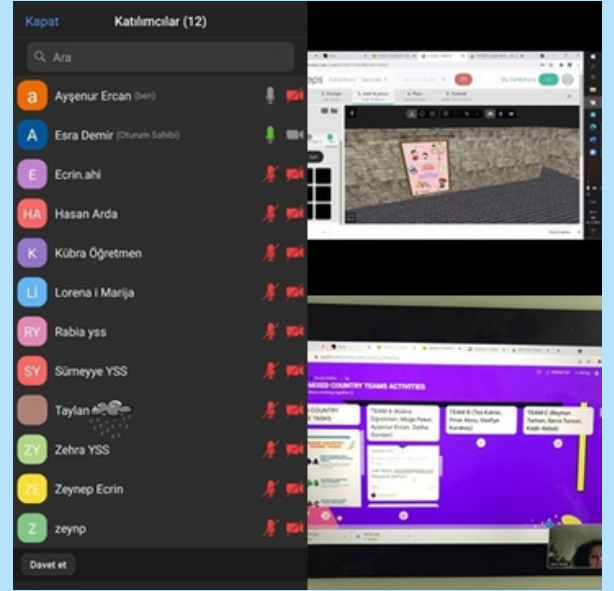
Kapat Katılımcılar (12)

Ara

a Ayşenur Ercan (ben)

A Esra Demir (Oturum Sahibi)

E Ecrin.ahi

HA Hasan Arda

K Kübra Öğretmen

Lİ Lorena i Marija

RY Rabia yss

SY Sümeyye YSS

Taylan

ZY Zehra YSS

ZE Zeynep Ecrin

Z zeynp

Davet et

MIXED COUNTRY TEAMS ACTIVITIES

TEAM A (Kübra Öğretmen, Muge Pekel, Ayşenur Ercan, Dalibe Dündar)

TEAM B (Tea Kalnic, Pinar Aksu, Vesfiye Karakoç)

TEAM C (Reyhan Tarhan, Senra Tursun, Kadir Akbal)